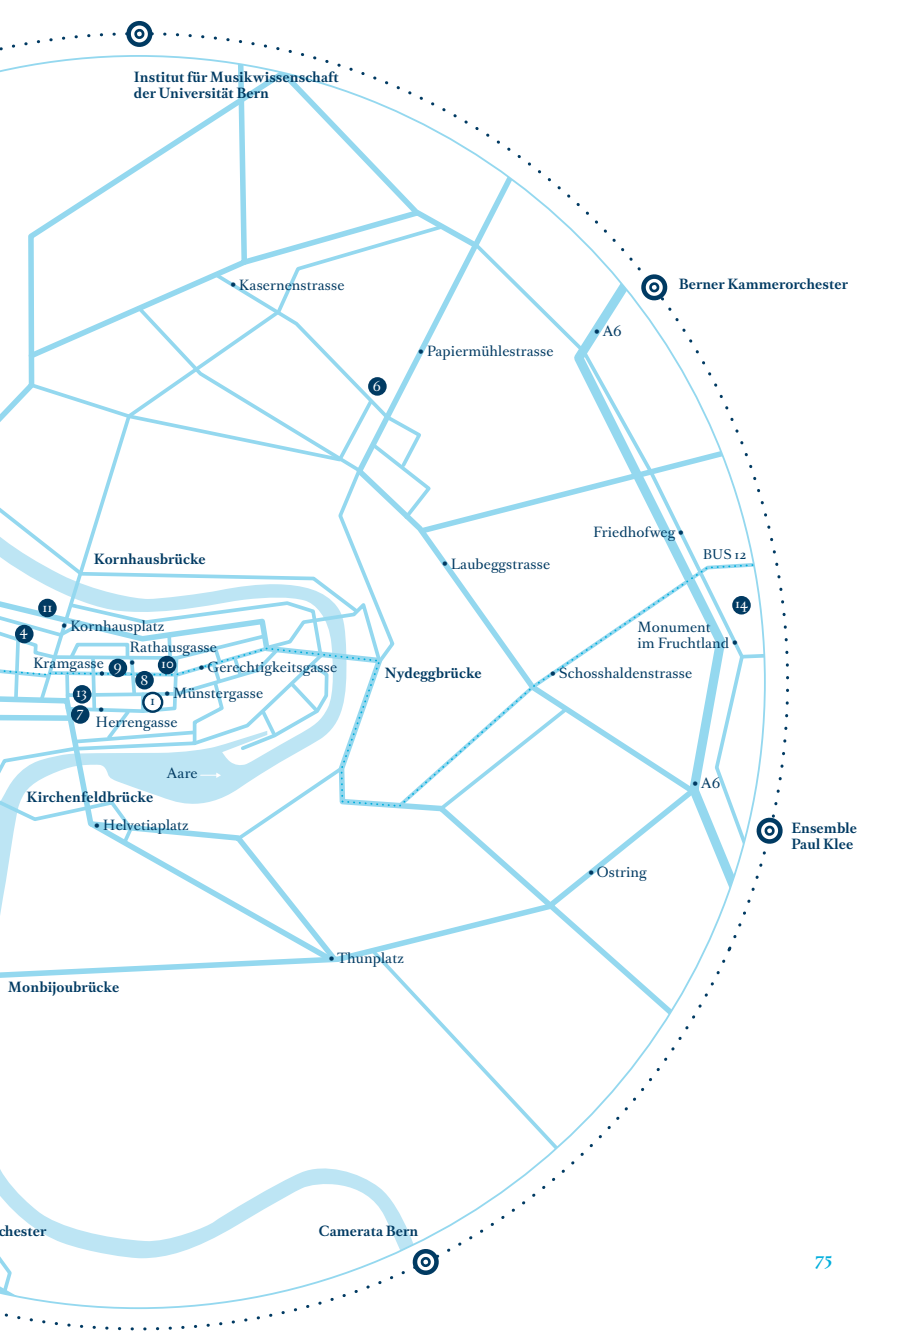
Institut für Musikwissenschaft der Universität Bern

Berner Kammerorchester

Kasernenstrasse

A6

Papiermühlestrasse

6

Friedhofweg

BUS 12

Laubeggstrasse

Kornhausbrücke

14

11

Monument im Fruchtland

4

Kornhausplatz

Rathausgasse

Kramgasse

9

10

Gerechtigkeitsgasse

Nydeggbrücke

Schosshaldenstrasse

8

13

1

Münstergasse

7

Herrengasse

Aare

A6

Kirchenfeldbrücke

Ensemble Paul Klee

Helvetiaplatz

Ostring

Thunplatz

Monbijoubrücke

chester

Camerata Bern

75